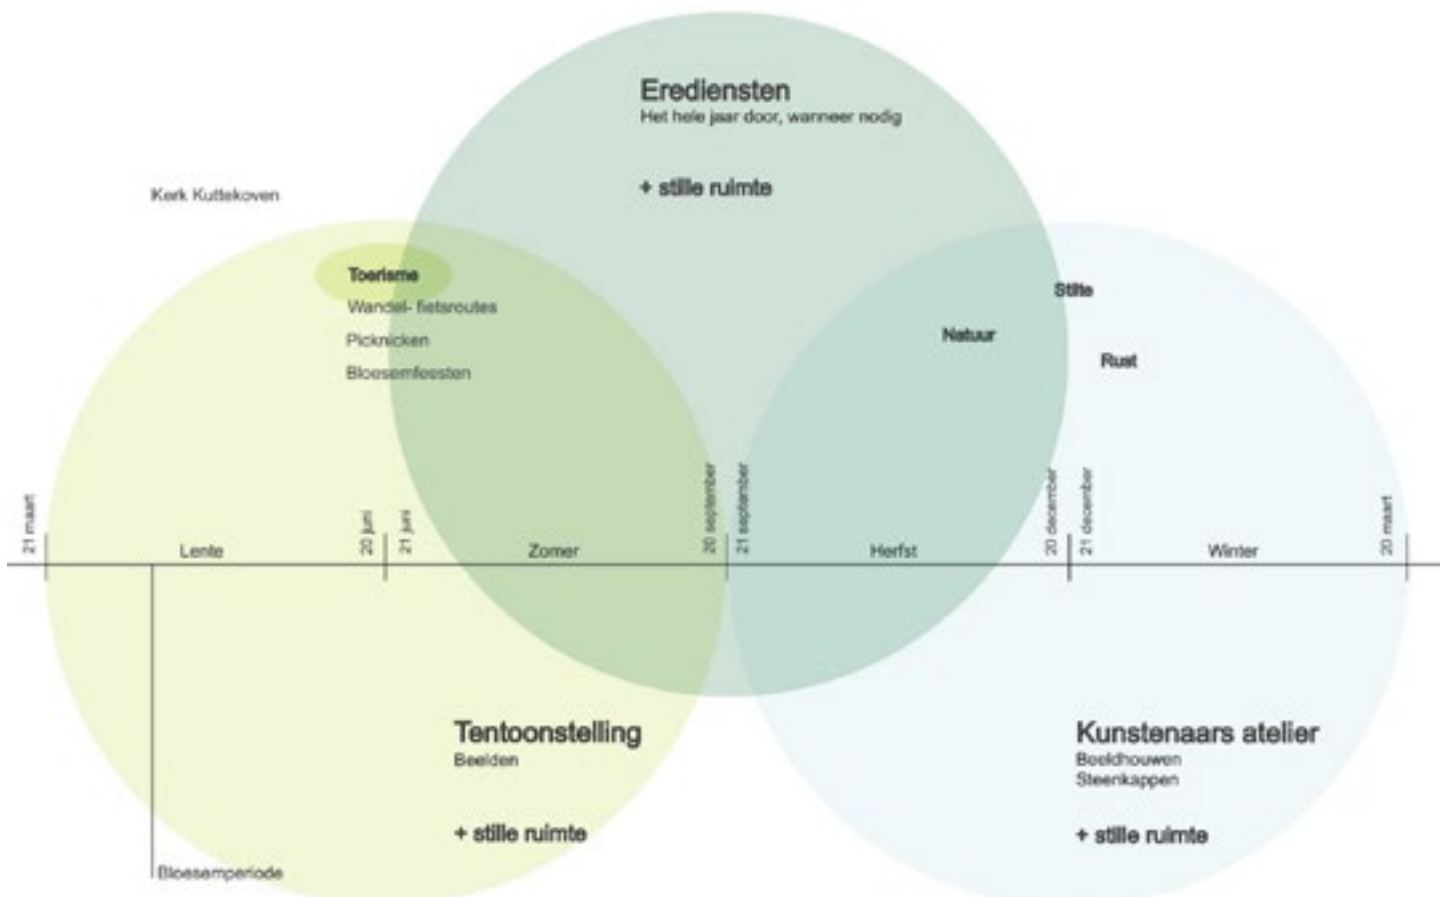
Erediensten
Het hele jaar door, wanneer nodig

+ stille ruimte

Kerk Kuttekoven

Toerisme
Wandel- fietsroutes
Picknicken
Bloesemfeesten

Stilte
Natuur
Rust

21 maart
Lente
20 juni
21 juni
Zomer
20 september
21 september
Herfst
20 december
21 december
Winter
20 maart

Tentoonstelling
Beelden

+ stille ruimte

Kunstenaars atelier
Beeldhouwen
Steenkappen

+ stille ruimte

Bloesemperiode